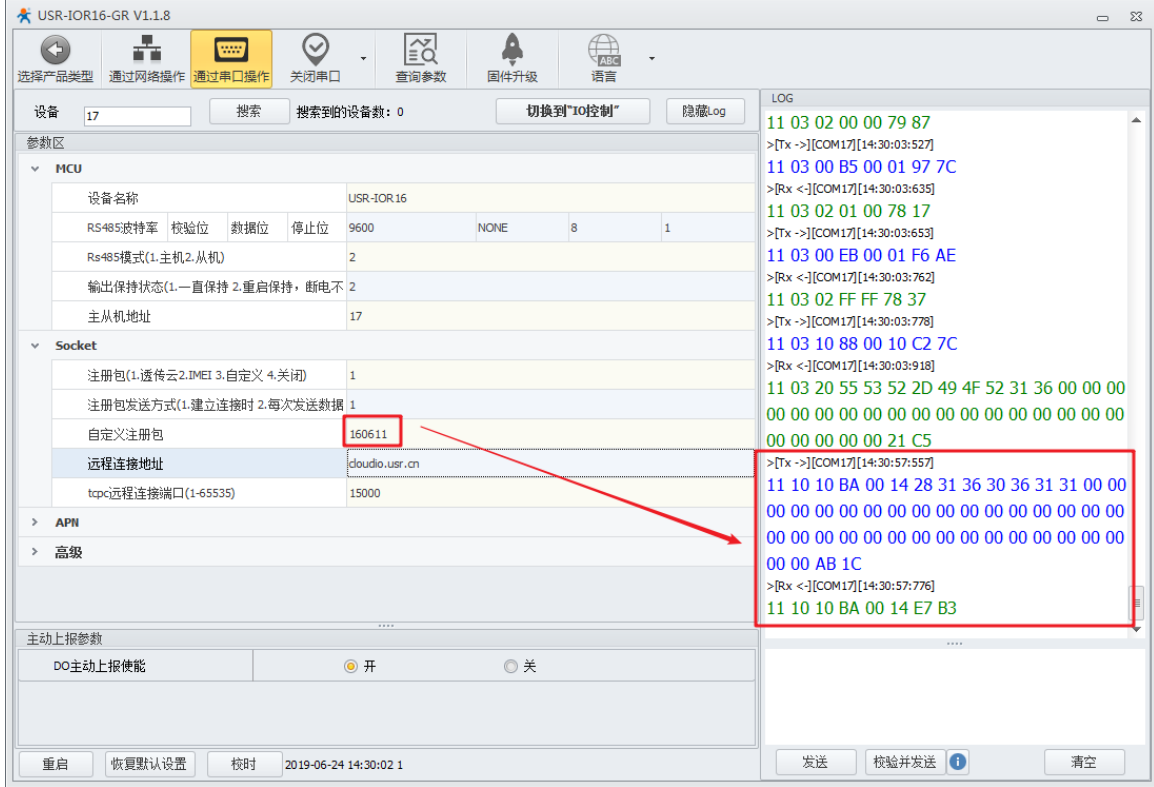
USR-IOR16-GR V1.1.8

选择产品类型 通过网络操作 通过串口操作 关闭串口 查询参数 固件升级 语言

设备 17 搜索 搜索到的设备数：0 切换到"IO控制" 隐藏Log

参数区

MCU

| 设备名称 | USR-IOR16 | | |
|---|---|---|---|
| RS485波特率 校验位 数据位 停止位 | 9600 | NONE | 8 | 1 |
| Rs485模式(1.主机2.从机) | 2 | | |
| 输出保持状态(1.一直保持 2.重启保持，断电不 | 2 | | |
| 主从机地址 | 17 | | |

Socket

| 注册包(1.透传云2.IMEI 3.自定义 4.关闭) | 1 |
|---|---|
| 注册包发送方式(1.建立连接时 2.每次发送数据 | 1 |
| 自定义注册包 | 160611 |
| 远程连接地址 | cloudio.usr.cn |
| tcpc远程连接端口(1-65535) | 15000 |

APN

高级

主动上报参数

DO主动上报使能 开 关

重启 恢复默认设置 校时 2019-06-24 14:30:02 1

LOG

11 03 02 00 00 79 87
>[Tx ->][COM17][14:30:03:527]
11 03 00 B5 00 01 97 7C
>[Rx <-][COM17][14:30:03:635]
11 03 02 01 00 78 17
>[Tx ->][COM17][14:30:03:653]
11 03 00 EB 00 01 F6 AE
>[Rx <-][COM17][14:30:03:762]
11 03 02 FF FF 78 37
>[Tx ->][COM17][14:30:03:778]
11 03 10 88 00 10 C2 7C
>[Rx <-][COM17][14:30:03:918]
11 03 20 55 53 52 2D 49 4F 52 31 36 00 00 00 00 00 00 00 00 00 00 00 00 00 00 00 00 00 00 00 00 00 00 00 21 C5
>[Tx ->][COM17][14:30:57:557]
11 10 10 BA 00 14 28 31 36 30 36 31 31 00 00 00 00 00 00 00 00 00 00 00 00 00 00 00 00 00 00 00 00 00 00 00 00 00 00 00 00 00 00 00 00 00 00 00 00 AB 1C
>[Rx <-][COM17][14:30:57:776]
11 10 10 BA 00 14 E7 B3

发送 校验并发送 清空